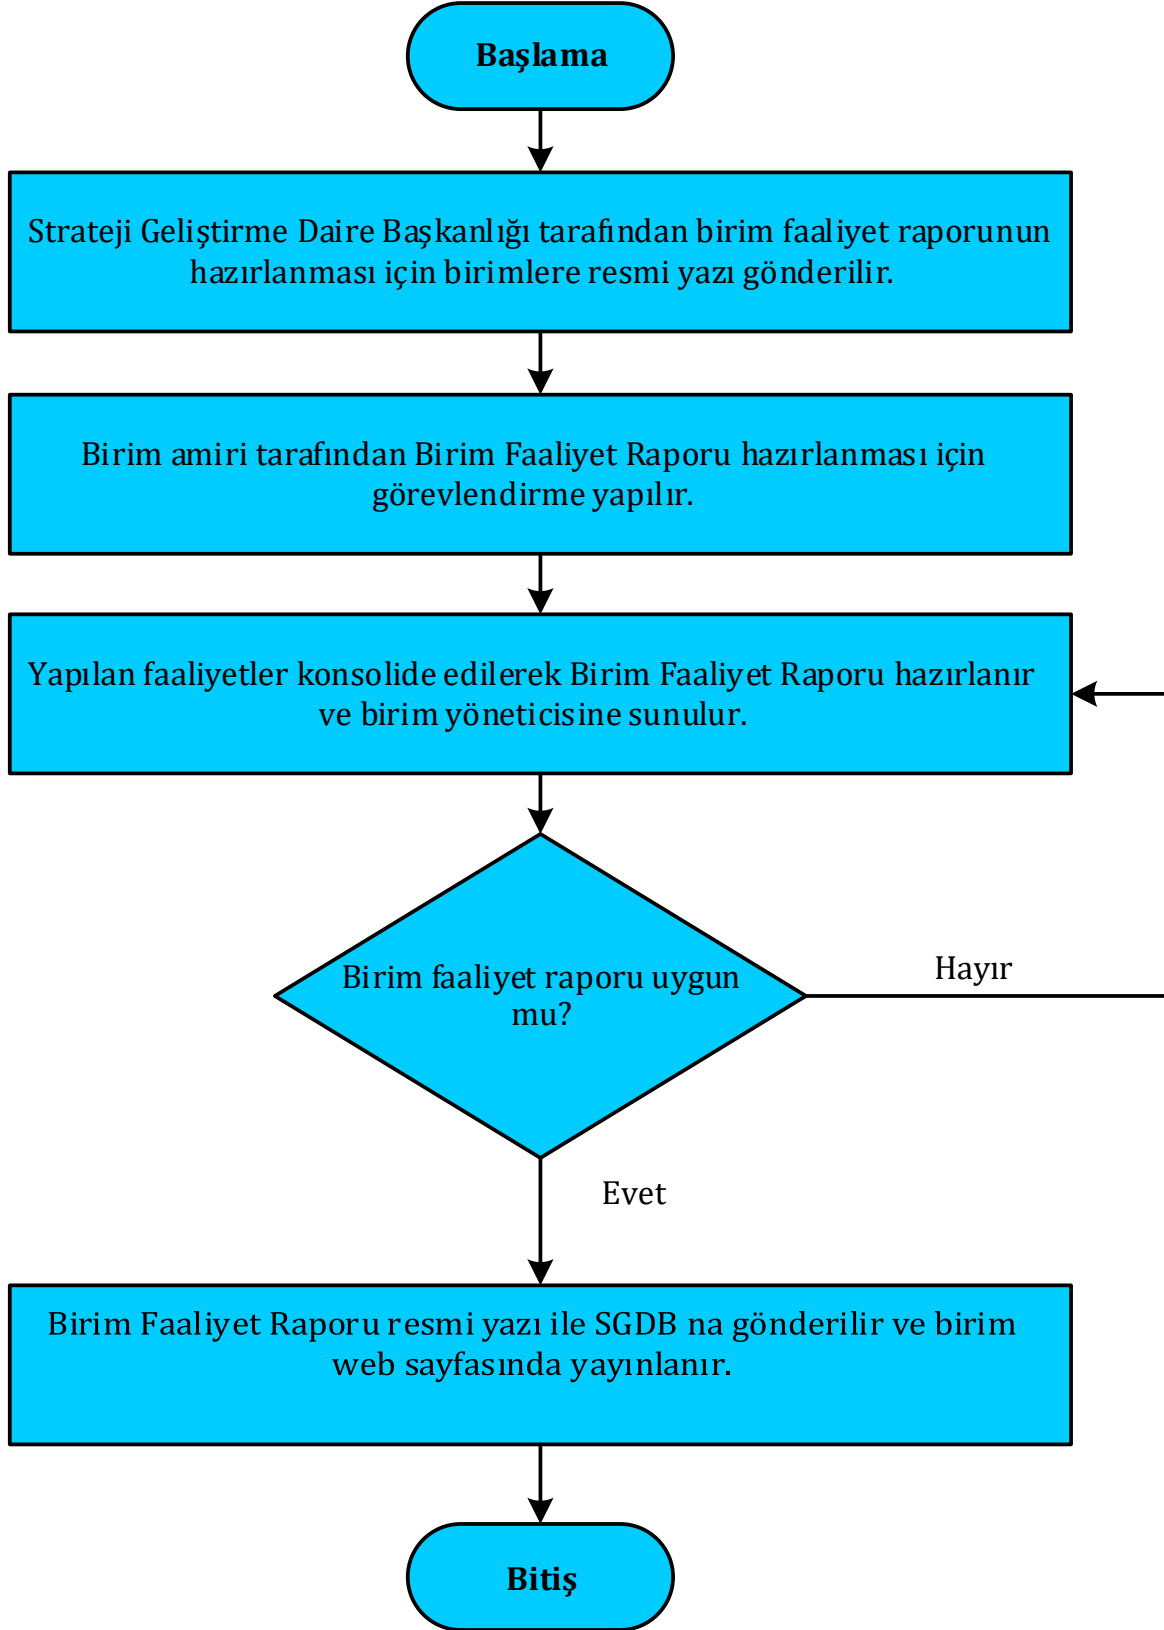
Başlama

Strateji Geliştirme Daire Başkanlığı tarafından birim faaliyet raporunun hazırlanması için birimlere resmi yazı gönderilir.

Birim amiri tarafından Birim Faaliyet Raporu hazırlanması için görevlendirme yapılır.

Yapılan faaliyetler konsolide edilerek Birim Faaliyet Raporu hazırlanır ve birim yöneticisine sunulur.

Birim faaliyet raporu uygun mu?

Hayır

Evet

Birim Faaliyet Raporu resmi yazı ile SGDB na gönderilir ve birim web sayfasında yayınlanır.

Bitiş